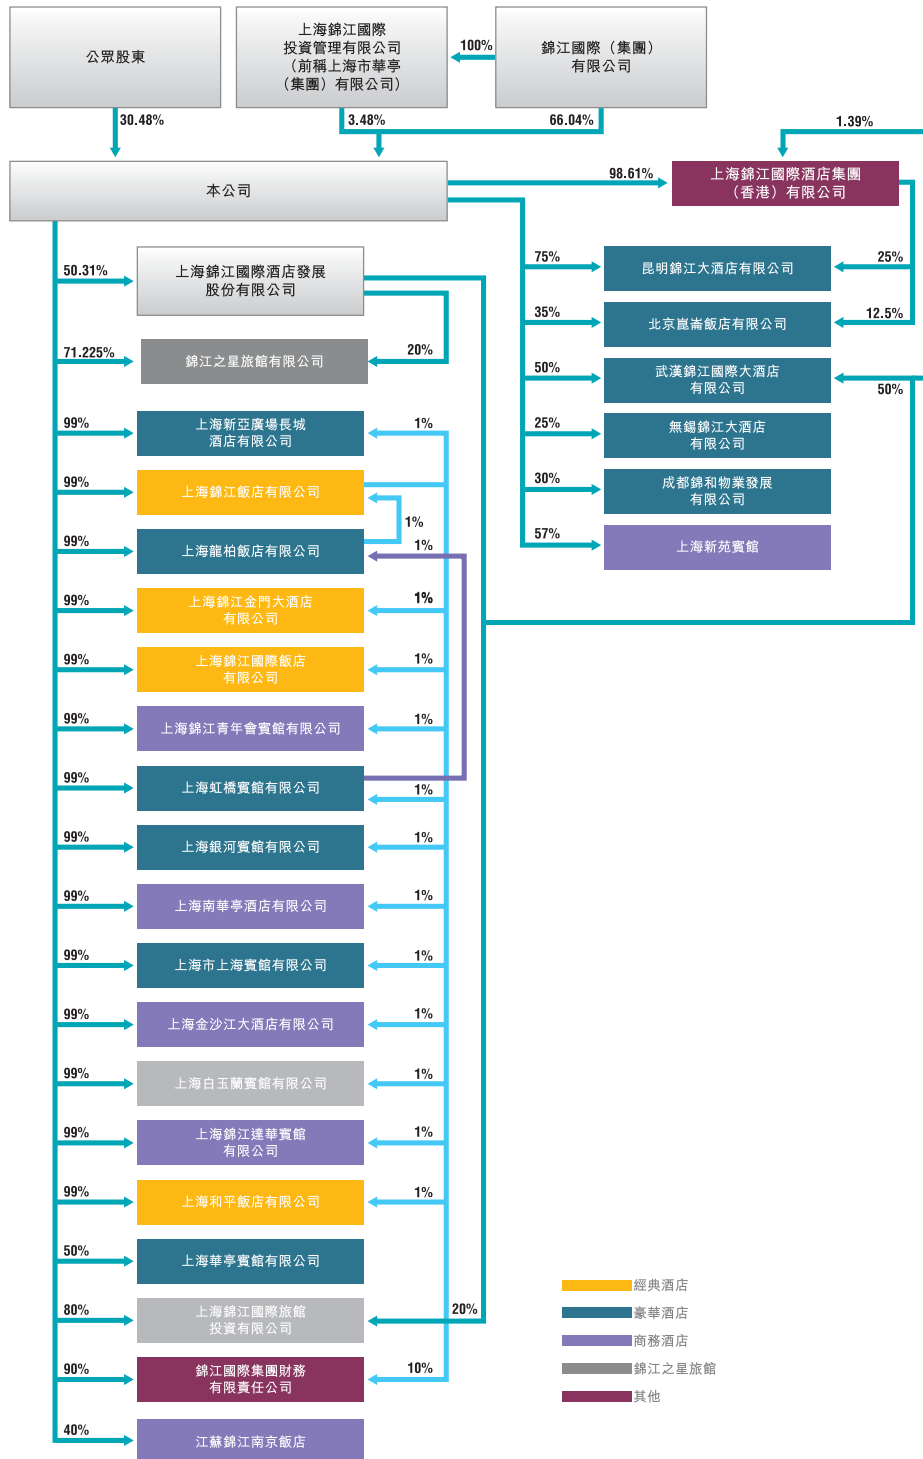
公眾股東

上海錦江國際投資管理有限公司（前稱上海市華亭（集團）有限公司）

100%

錦江國際（集團）有限公司

30.48%

3.48%

66.04%

1.39%

本公司

98.61%

上海錦江國際酒店集團（香港）有限公司

50.31%

上海錦江國際酒店發展股份有限公司

75%

昆明錦江大酒店有限公司

25%

35%

北京崑崙飯店有限公司

12.5%

71.225%

錦江之星旅館有限公司

20%

50%

武漢錦江國際大酒店有限公司

50%

99%

上海新亞廣場長城酒店有限公司

1%

25%

無錫錦江大酒店有限公司

99%

上海錦江飯店有限公司

30%

成都錦和物業發展有限公司

1%

99%

上海龍柏飯店有限公司

1%

57%

上海新苑賓館

99%

上海錦江金門大酒店有限公司

1%

99%

上海錦江國際飯店有限公司

1%

99%

上海錦江青年會賓館有限公司

1%

99%

上海虹橋賓館有限公司

1%

99%

上海銀河賓館有限公司

1%

99%

上海南華亭酒店有限公司

1%

99%

上海市上海賓館有限公司

1%

99%

上海金沙江大酒店有限公司

1%

99%

上海白玉蘭賓館有限公司

1%

99%

上海錦江達華賓館有限公司

1%

99%

上海和平飯店有限公司

1%

50%

上海華亭賓館有限公司

80%

上海錦江國際旅館投資有限公司

20%

90%

錦江國際集團財務有限責任公司

10%

40%

江蘇錦江南京飯店

經典酒店
豪華酒店
商務酒店
錦江之星旅館
其他